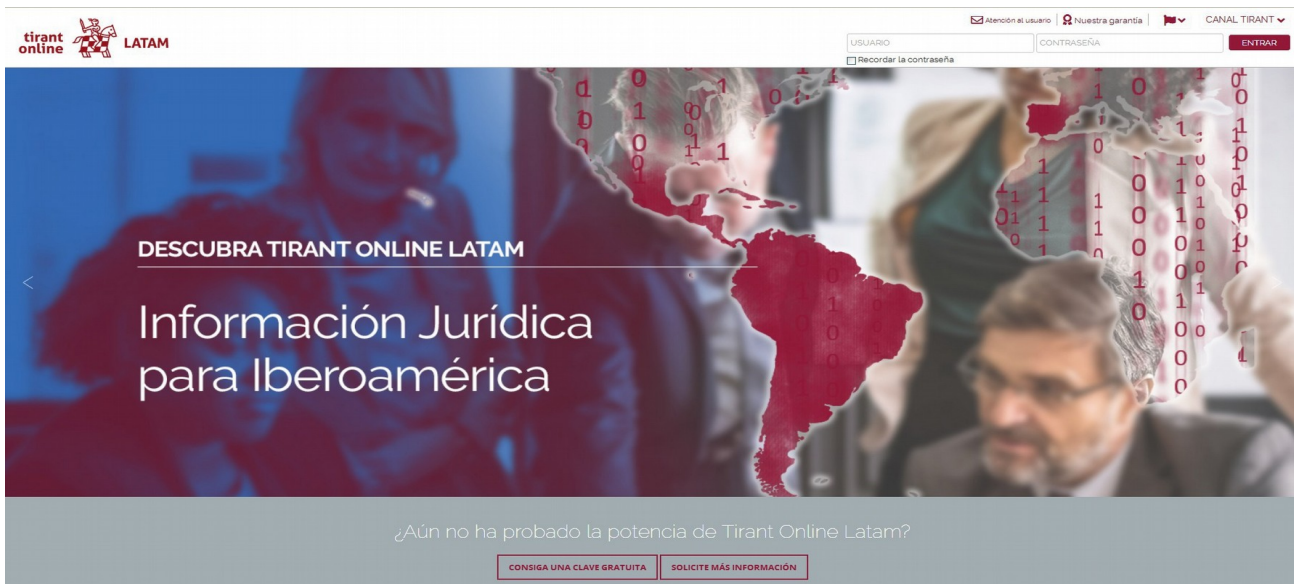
tirant online LATAM

Atención al usuario | Nuestra garantía | CANAL TIRANT

USUARIO CONTRASEÑA ENTRAR

Recordar la contraseña

DESCUBRA TIRANT ONLINE LATAM

Información Jurídica para Iberoamérica

¿Aún no ha probado la potencia de Tirant Online Latam?

CONSIGA UNA CLAVE GRATUITA SOLICITE MÁS INFORMACIÓN